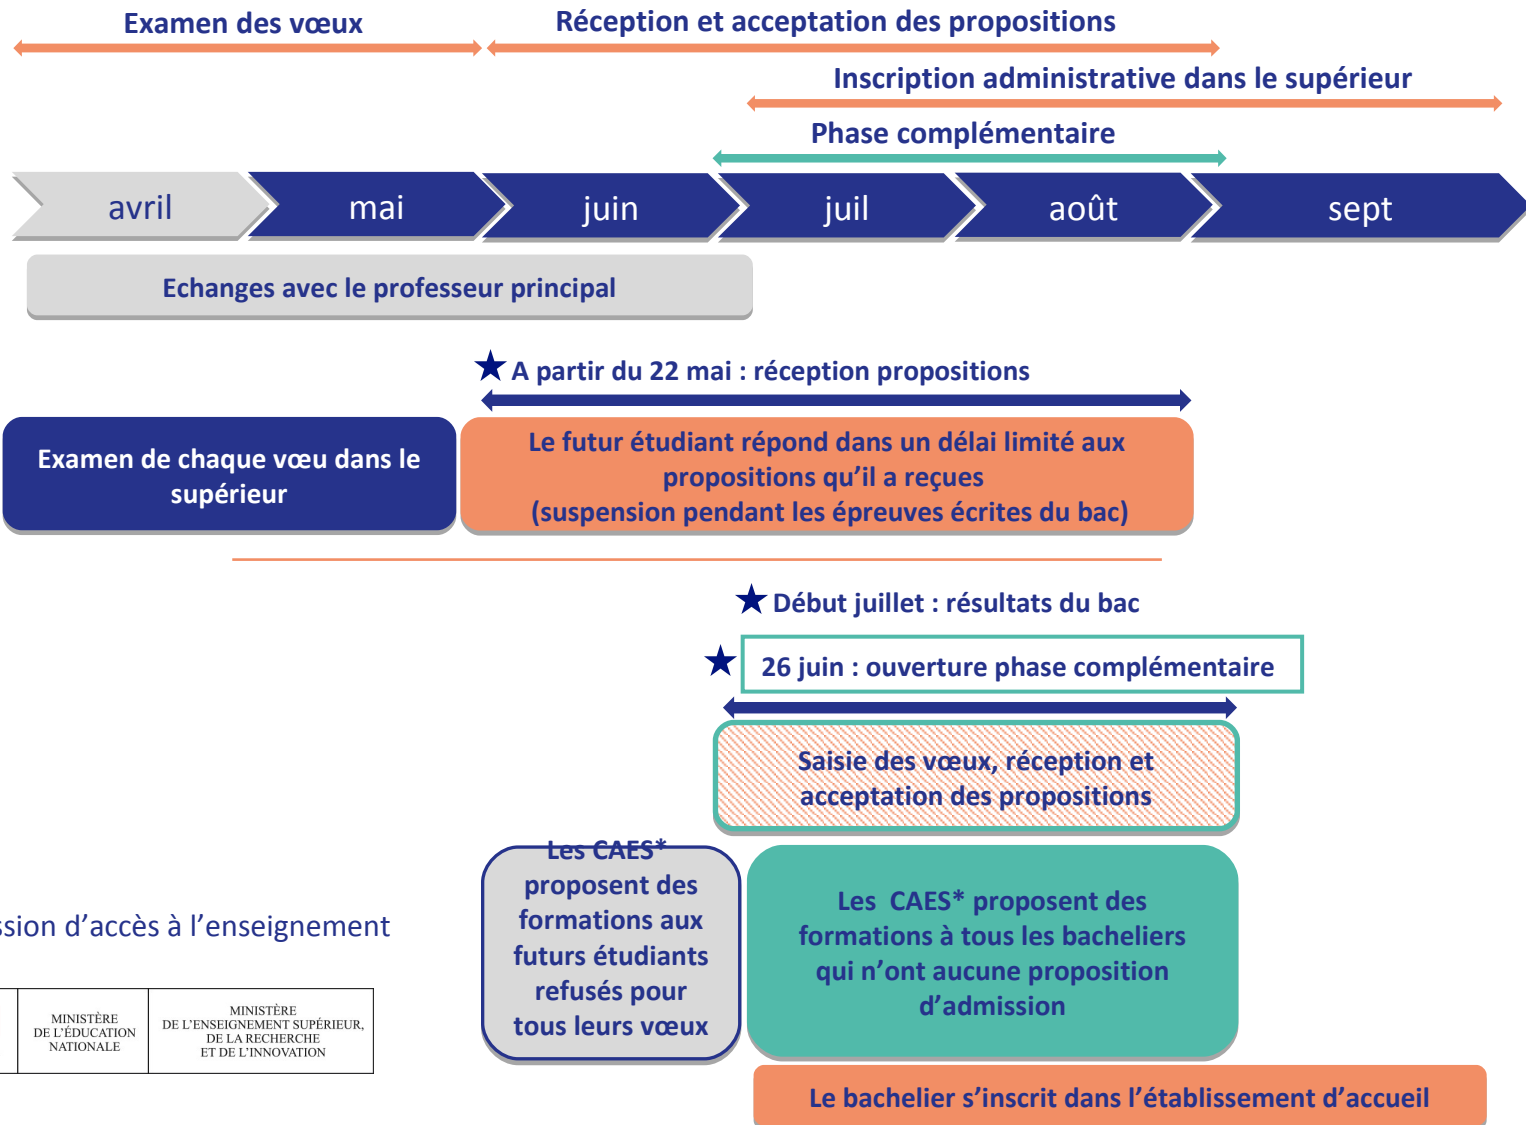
Examen des vœux

Réception et acceptation des propositions

Inscription administrative dans le supérieur

Phase complémentaire

avril

mai

juin

juil

août

sept

Echanges avec le professeur principal

★ A partir du 22 mai : réception propositions

Examen de chaque vœu dans le supérieur

Le futur étudiant répond dans un délai limité aux propositions qu'il a reçues (suspension pendant les épreuves écrites du bac)

★ Début juillet : résultats du bac

★ 26 juin : ouverture phase complémentaire

Saisie des vœux, réception et acceptation des propositions

Les CAES* proposent des formations aux futurs étudiants refusés pour tous leurs vœux

Les CAES* proposent des formations à tous les bacheliers qui n'ont aucune proposition d'admission

sion d'accès à l'enseignement

MINISTÈRE DE L'ÉDUCATION NATIONALE

MINISTÈRE DE L'ENSEIGNEMENT SUPÉRIEUR, DE LA RECHERCHE ET DE L'INNOVATION

Le bachelier s'inscrit dans l'établissement d'accueil